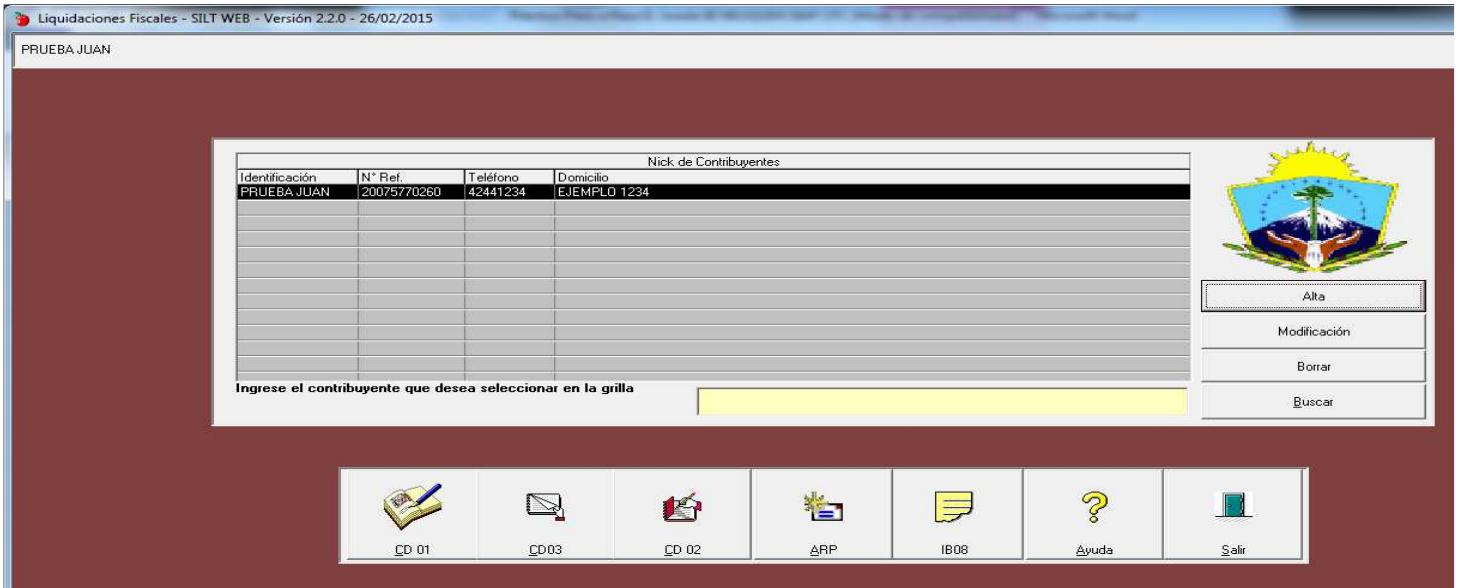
Liquidaciones Fiscales - SILT WEB - Versión 2.2.0 - 26/02/2015

PRUEBA JUAN

Nick de Contribuyentes

| Identificación | N° Ref. | Teléfono | Domicilio |
|---|---|---|---|
| PRUEBA JUAN | 20075770260 | 42441234 | EJEMPLO 1234 |

Ingrese el contribuyente que desea seleccionar en la grilla

Alta
Modificación
Borrar
Buscar

CD 01
CD03
CD 02
ARP
IB08
Ayuda
Salir